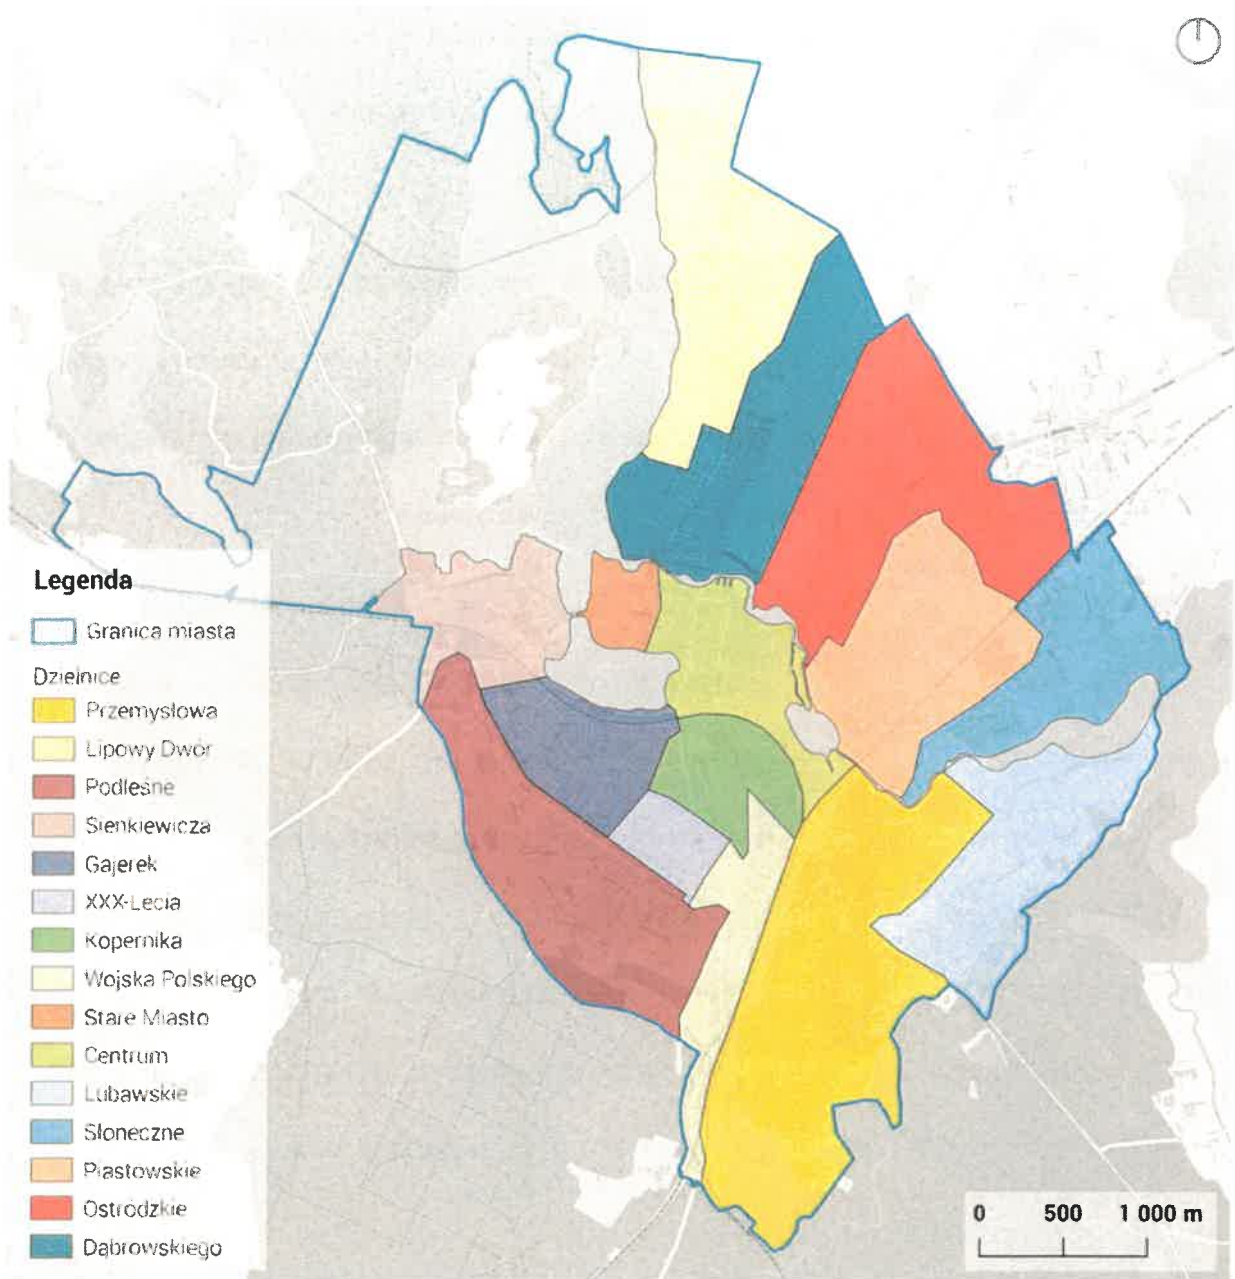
Legenda

Granica miasta

Dzielnice

Przemysłowa

Lipowy Dwór

Podleśne

Sienkiewicza

Gajerek

XXX-Lecia

Kopernika

Wojska Polskiego

Stare Miasto

Centrum

Lubawskie

Słoneczne

Piastowskie

Ostródzkie

Dąbrowskiego

0 500 1 000 m